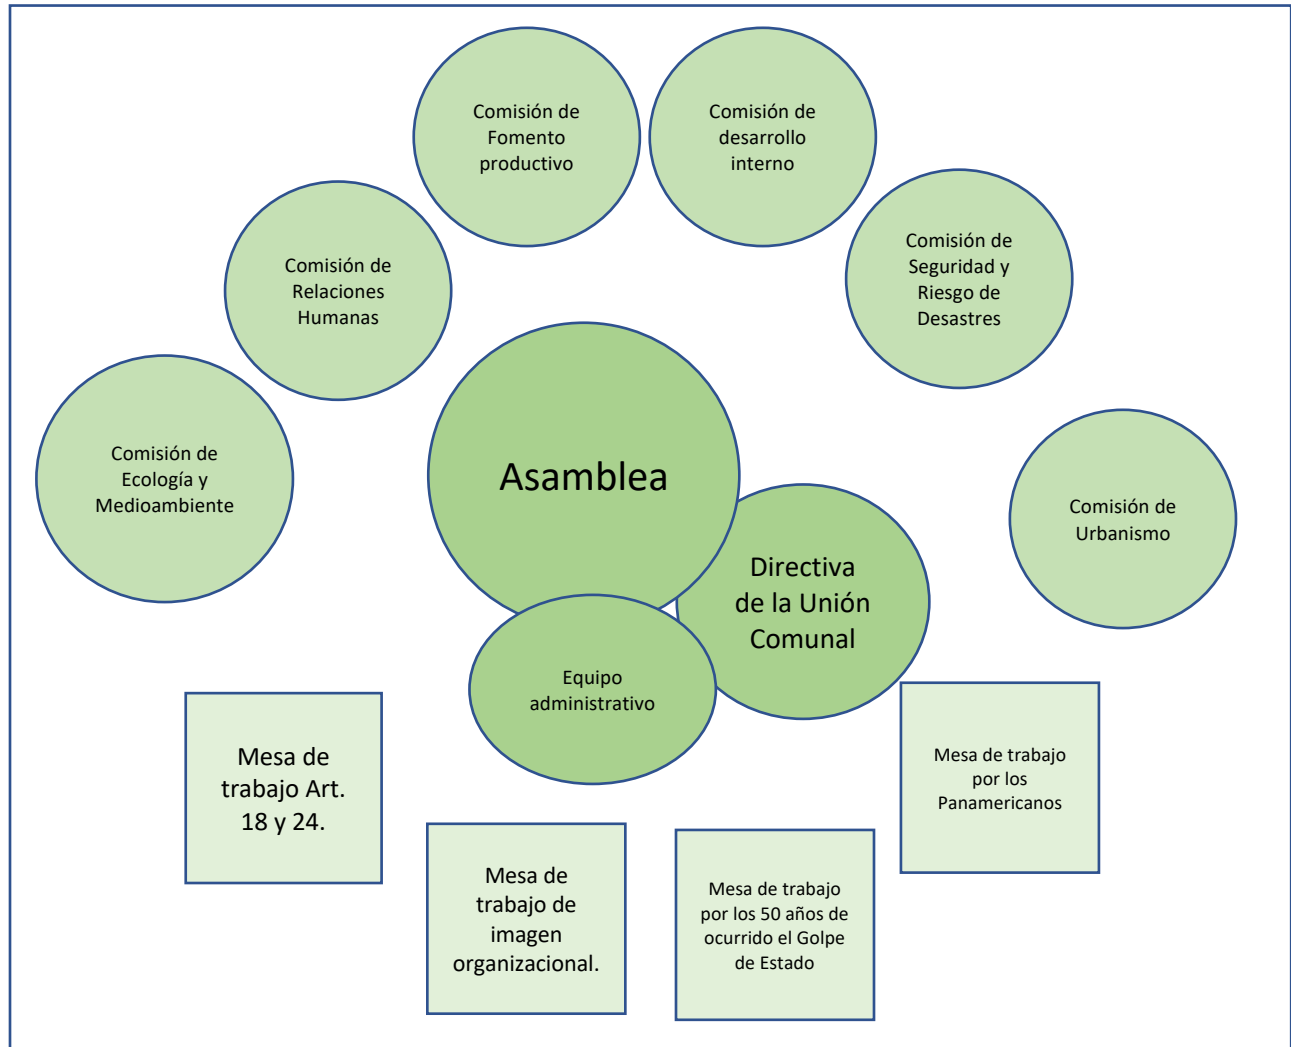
Comisión de Fomento productivo

Comisión de desarrollo interno

Comisión de Relaciones Humanas

Comisión de Seguridad y Riesgo de Desastres

Comisión de Ecología y Medioambiente

Asamblea

Comisión de Urbanismo

Directiva de la Unión Comunal

Equipo administrativo

Mesa de trabajo Art. 18 y 24.

Mesa de trabajo por los Panamericanos

Mesa de trabajo de imagen organizacional.

Mesa de trabajo por los 50 años de ocurrido el Golpe de Estado